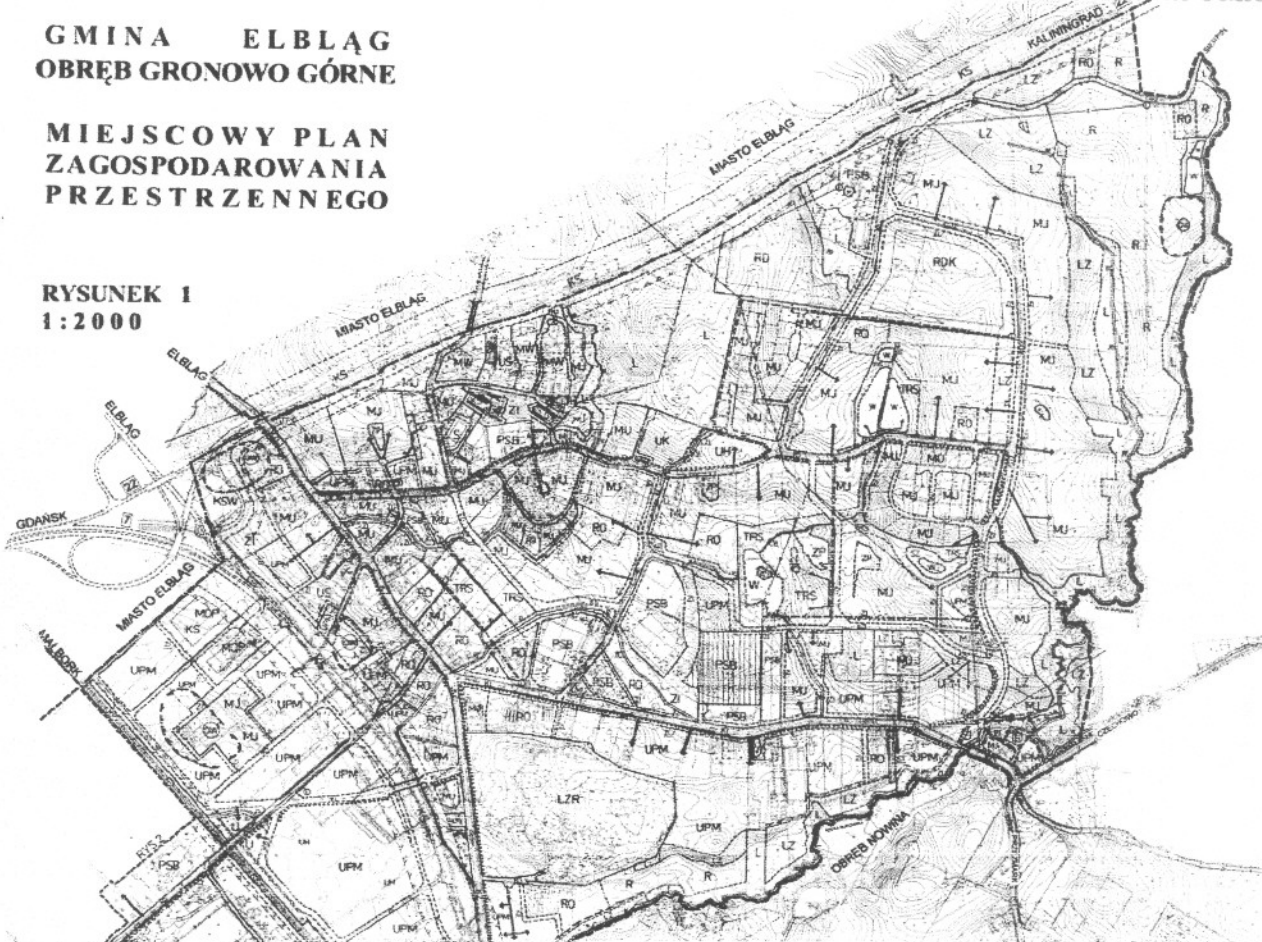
GMINA ELBLĄG
OBRĘB GRONOWO GÓRNE

MIEJSCOWY PLAN ZAGOSPODAROWANIA PRZESTRZENNEGO

RYSUNEK 1
1:2000

KALININGRAD 22
KS
MIASTO ELBLĄG
MIASTO ELBLĄG
KS
ELBLĄG
ELBLĄG
22
GDAŃSK
7
MIASTO ELBLĄG
MALBORK
RYS.2
OBRĘB NOWINA
RO R RO R LZ LZ MJ R LZ R L PSB RO RDK MJ RO MJ L LZ MJ R L MU MJ US MJ MJ MJ TRS RO MJ MJ MU PSB MU UK UH MJ LZ MJ MU RO ZI MJ MJ MJ MJ RO MJ MJ MJ KSW MJ RO TRS RO ZP W TRS MJ MJ PSB UPM MJ US RO TRS MJ MOP KS RO RO PSB PSB UPM L RO UPM RO ZI MJ UPM UPM MJ LZ UPM MJ RO PSB UPM UPM UPM UPM RO UPM LZ LZR UPM LZ PSB UPM R R RO UPM